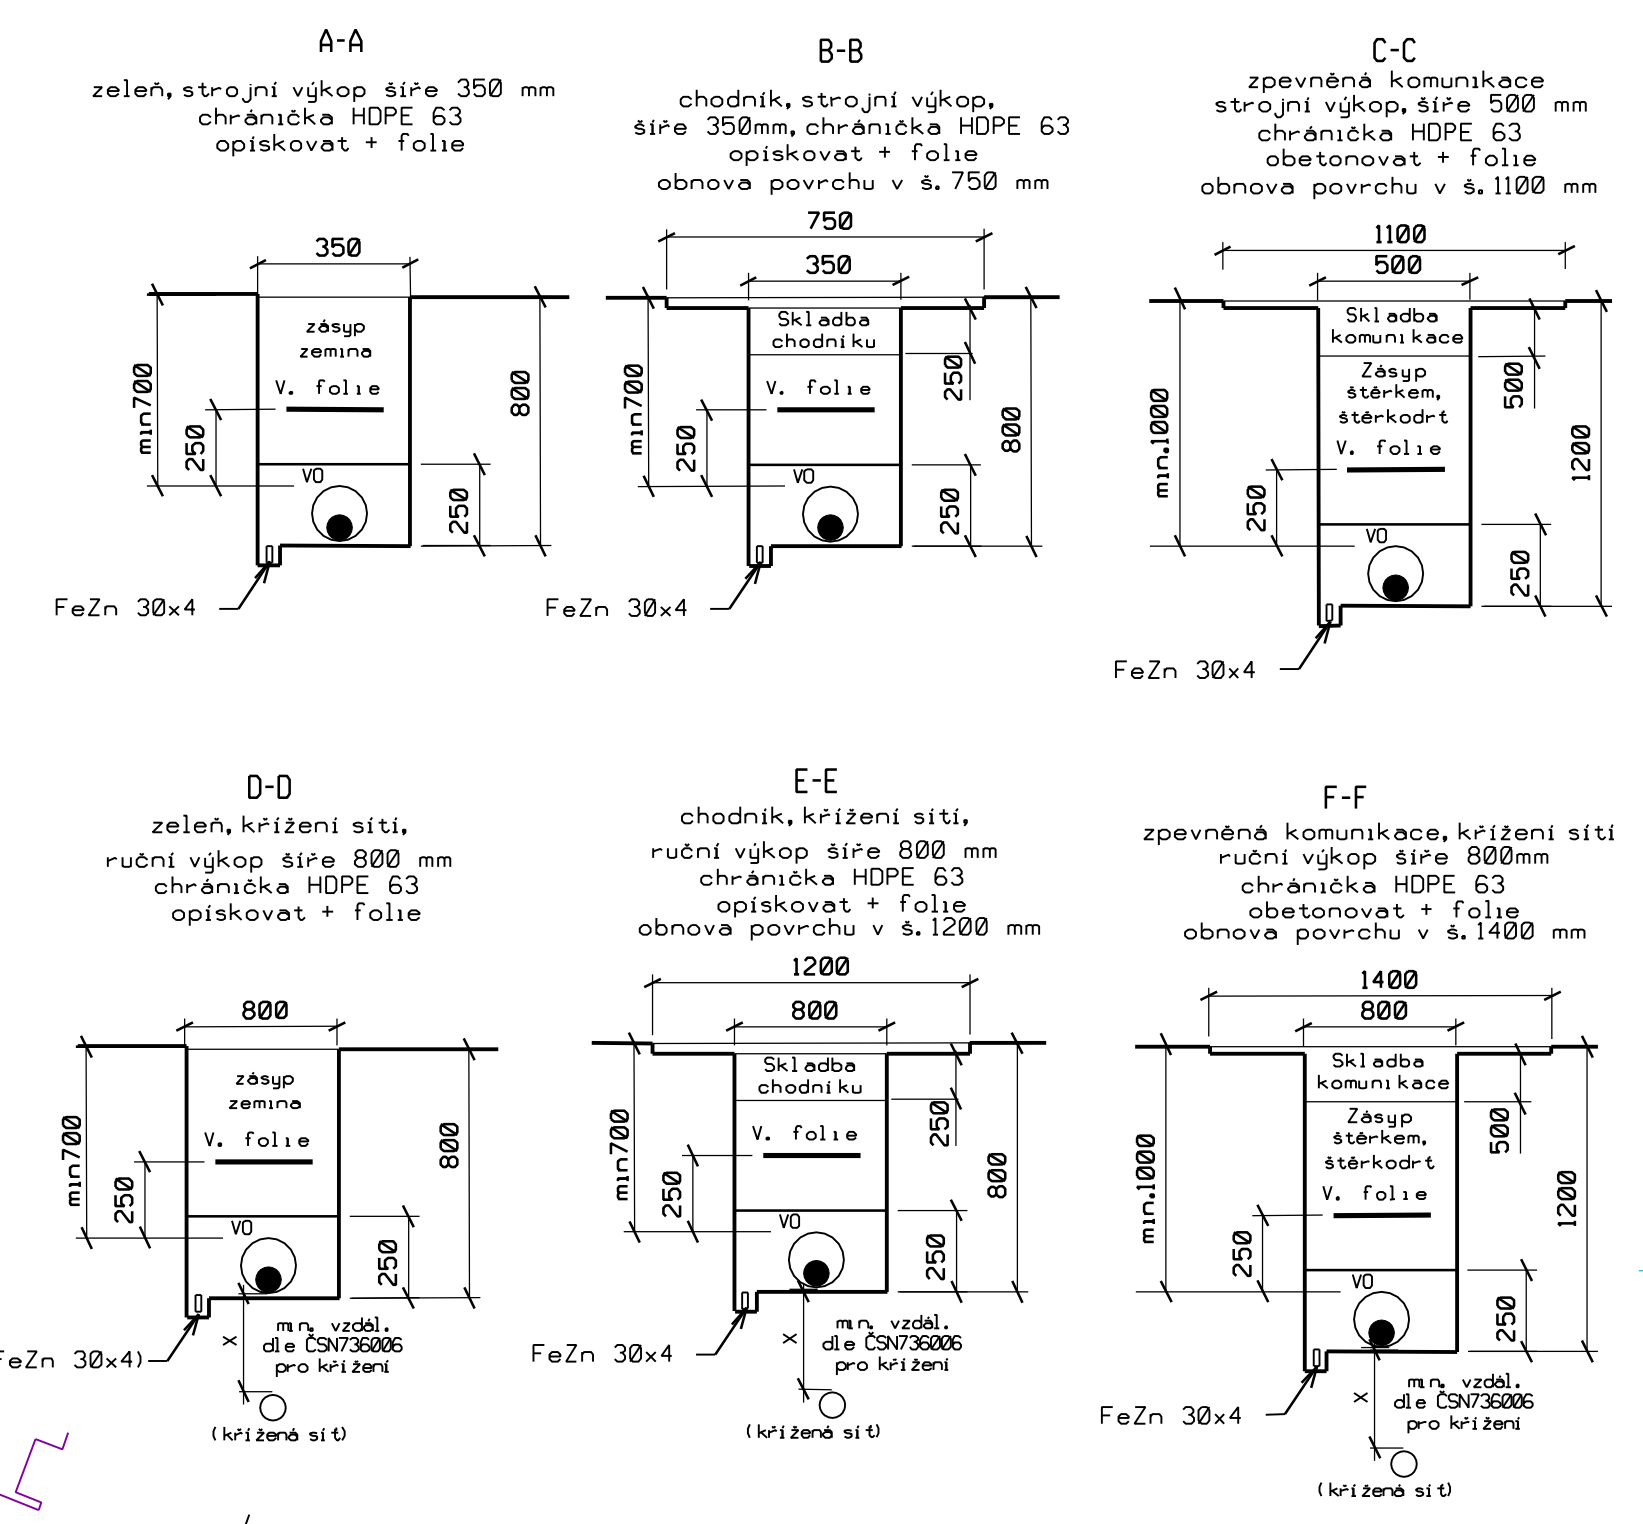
A-A

zeleň, strojní výkop šíře 350 mm
chránička HDPE 63
opiskovat + folie

350

zásyp
zemina

V. folie

VO

min700

250

800

250

FeZn 30x4

B-B

chodník, strojní výkop,
šíře 350mm, chránička HDPE 63
opiskovat + folie
obnova povrchu v š. 750 mm

750

350

Skladba
chodníku

V. folie

VO

min700

250

250

800

250

FeZn 30x4

C-C

zpevněná komunikace
strojní výkop, šíře 500 mm
chránička HDPE 63
obetonovat + folie
obnova povrchu v š. 1100 mm

1100

500

Skladba
komunikace

Zásyp
štěrkem,
štěrkodrt

V. folie

VO

min.1000

250

500

1200

250

FeZn 30x4

D-D

zeleň, křížení sítí,
ruční výkop šíře 800 mm
chránička HDPE 63
opiskovat + folie

800

zásyp
zemina

V. folie

VO

min700

250

800

250

FeZn 30x4)

x

min. vzdál.
dle ČSN736006
pro křížení

(křížená síť)

E-E

chodník, křížení sítí,
ruční výkop šíře 800 mm
chránička HDPE 63
opiskovat + folie
obnova povrchu v š. 1200 mm

1200

800

Skladba
chodníku

V. folie

VO

min700

250

250

800

250

FeZn 30x4

x

min. vzdál.
dle ČSN736006
pro křížení

(křížená síť)

F-F

zpevněná komunikace, křížení sítí
ruční výkop šíře 800mm
chránička HDPE 63
obetonovat + folie
obnova povrchu v š. 1400 mm

1400

800

Skladba
komunikace

Zásyp
štěrkem,
štěrkodrt

V. folie

VO

min.1000

250

500

1200

250

FeZn 30x4

x

min. vzdál.
dle ČSN736006
pro křížení

(křížená síť)